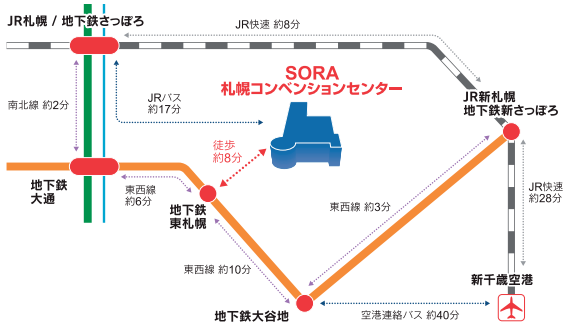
JR札幌 / 地下鉄さっぽろ

JR快速 約8分

南北線 約2分

JRバス
約17分

SORA
札幌コンベンションセンター

JR新札幌
地下鉄新さっぽろ

徒歩
約8分

地下鉄
大通

東西線
約6分

地下鉄
東札幌

東西線 約3分

JR快速
約28分

東西線 約10分

新千歳空港

地下鉄大谷地

空港連絡バス 約40分